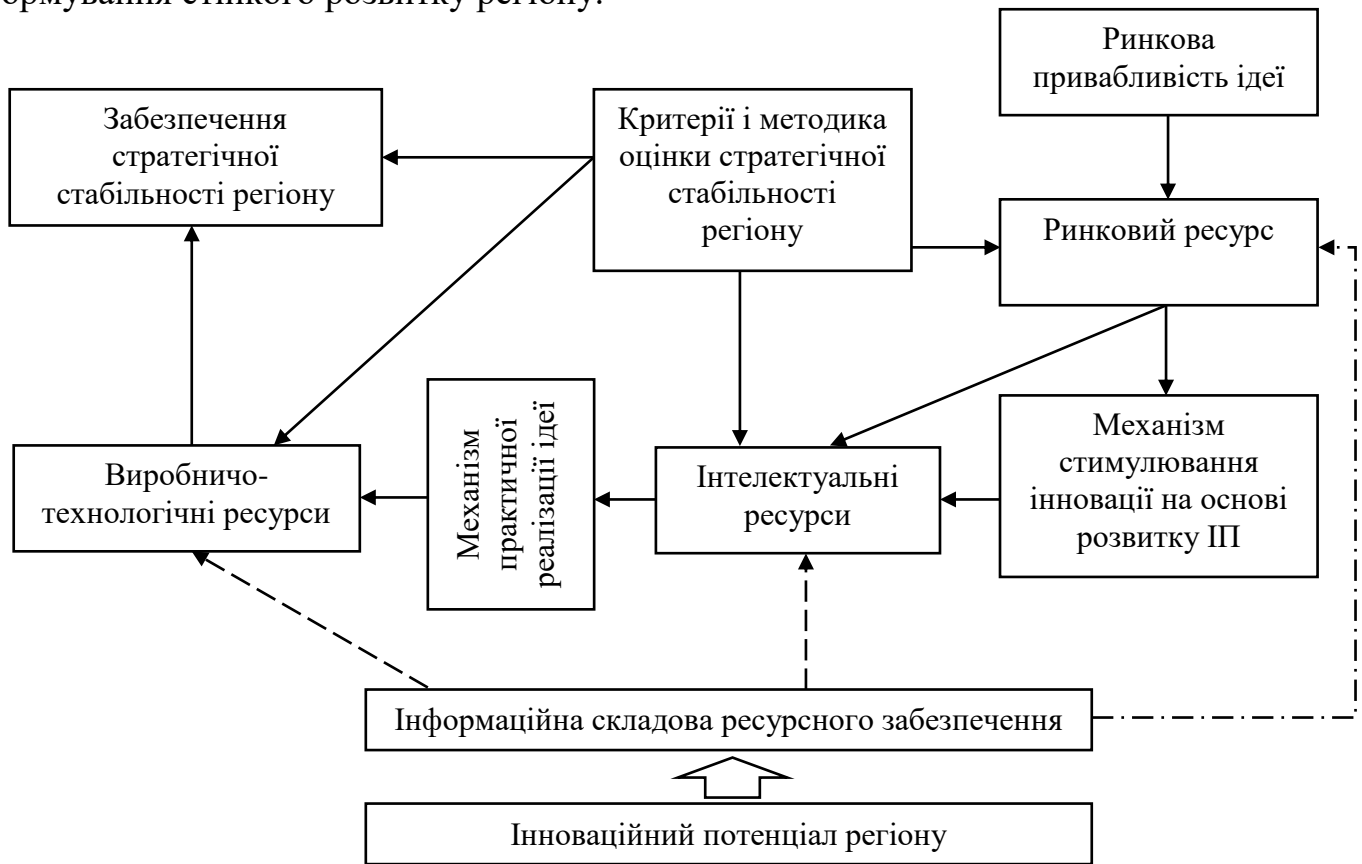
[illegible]ормування стійкого розвитку регіону.

Ринкова привабливість ідеї

Забезпечення стратегічної стабільності регіону

Критерії і методика оцінки стратегічної стабільності регіону

Ринковий ресурс

Механізм практичної реалізації ідеї

Механізм стимулювання інновації на основі розвитку ІП

Виробничо-технологічні ресурси

Інтелектуальні ресурси

Інформаційна складова ресурсного забезпечення

Інноваційний потенціал регіону